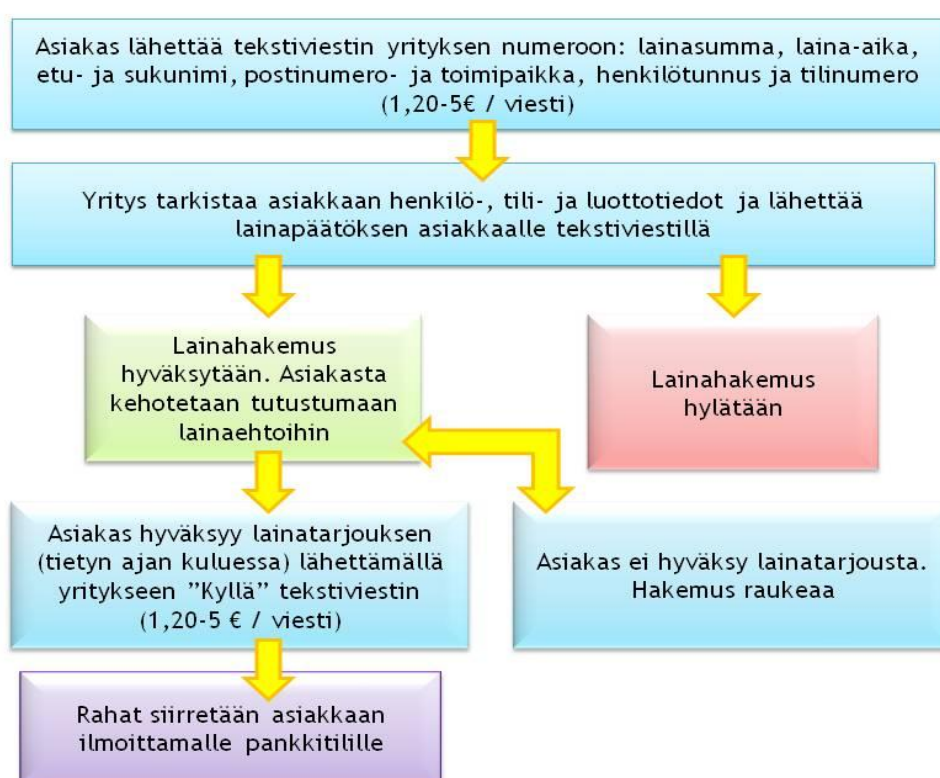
Asiakas lähettää tekstiviestin yrityksen numeroon: lainasumma, laina-aika, etu- ja sukunimi, postinumero- ja toimipaikka, henkilötunnus ja tilinumero (1,20-5€ / viesti)

Yritys tarkistaa asiakkaan henkilö-, tili- ja luottotiedot ja lähettää lainapäätöksen asiakkaalle tekstiviestillä

Lainahakemus hyväksytään. Asiakasta kehotetaan tutustumaan lainaehtoihin

Lainahakemus hylätään

Asiakas hyväksyy lainatarjouksen (tietyn ajan kuluessa) lähettämällä yritykseen "Kyllä" tekstiviestin (1,20-5 € / viesti)

Asiakas ei hyväksy lainatarjousta. Hakemus raukeaa

Rahat siirretään asiakkaan ilmoittamalle pankkitilille